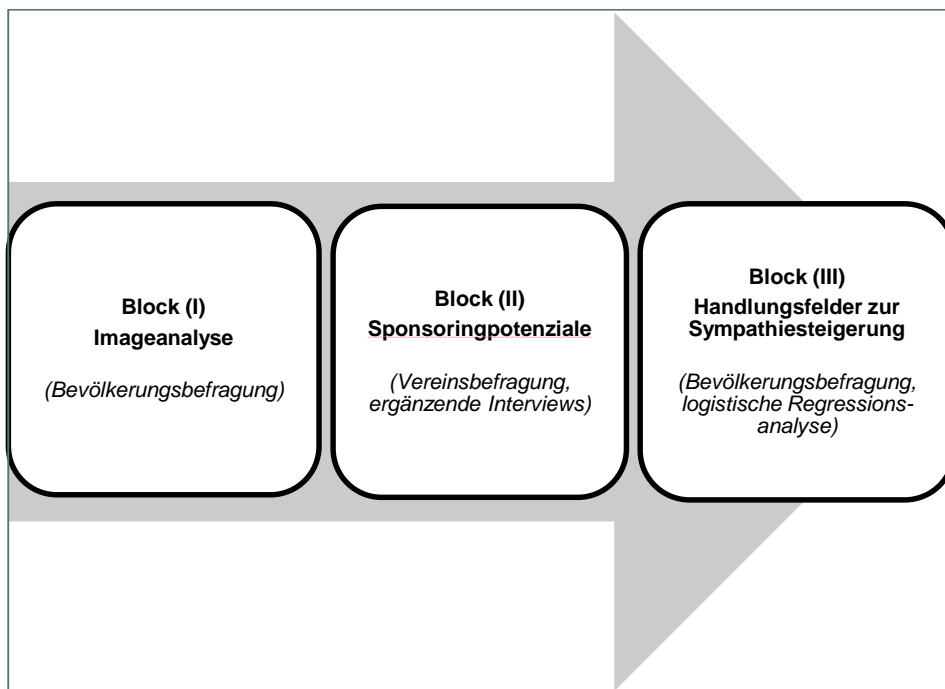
Block (I)
Imageanalyse

(Bevölkerungsbefragung)

Block (II)
Sponsoringpotenziale

(Vereinsbefragung, ergänzende Interviews)

Block (III)
Handlungsfelder zur Sympathiesteigerung

(Bevölkerungsbefragung, logistische Regressionsanalyse)